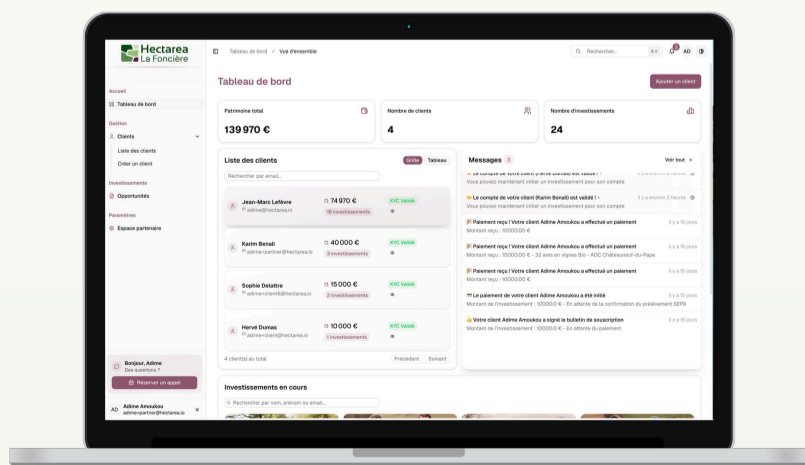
Hectarea
La Foncière

Accueil
Tableau de bord
Gestion
Clients
Liste des clients
Créer un client
Investissements
Opportunités
Paramètres
Espace partenaire

Bonjour, Adime
Des questions ?
Réserver un appel

AD Adime Amoukou
adime+partner@hectarea.io

Tableau de bord / Vue d'ensemble

Rechercher... ⌘K AD

Tableau de bord

Ajouter un client

Patrimoine total
139 970 €

Nombre de clients
4

Nombre d'investissements
24

Liste des clients
Grille Tableau
Rechercher par email...

Jean-Marc Lefèvre
adime@hectarea.io
74 970 €
18 investissements
KYC Validé

Karim Benali
adime+partner@hectarea.io
40 000 €
3 investissements
KYC Validé

Sophie Delattre
adime+client8@hectarea.io
15 000 €
2 investissements
KYC Validé

Hervé Dumas
adime+client@hectarea.io
10 000 €
1 investissements
KYC Validé

4 client(s) au total
Précédent Suivant

Messages 3
Voir tout

Le compte de votre client (Karim Benali) est validé ! - il y a environ 2 heures
Vous pouvez maintenant initier un investissement pour son compte

Le compte de votre client (Karim Benali) est validé ! - il y a environ 2 heures
Vous pouvez maintenant initier un investissement pour son compte

Paiement reçu ! Votre client Adime Amoukou a effectué un paiement il y a 15 jours
Montant reçu : 10000.00 €

Paiement reçu ! Votre client Adime Amoukou a effectué un paiement il y a 15 jours
Montant reçu : 10000.00 € - 32 ares en vignes Bio - AOC Châteauneuf-du-Pape

Paiement reçu ! Votre client Adime Amoukou a effectué un paiement il y a 15 jours
Montant reçu : 10000.00 €

Le paiement de votre client Adime Amoukou a été initié il y a 15 jours
Montant de l'investissement : 10000.0 € - En attente de la confirmation du prélèvement SEPA

Votre client Adime Amoukou a signé le bulletin de souscription il y a 15 jours
Montant de l'investissement : 10000.0 € - En attente du paiement

Investissements en cours
Rechercher par nom, prénom ou email...